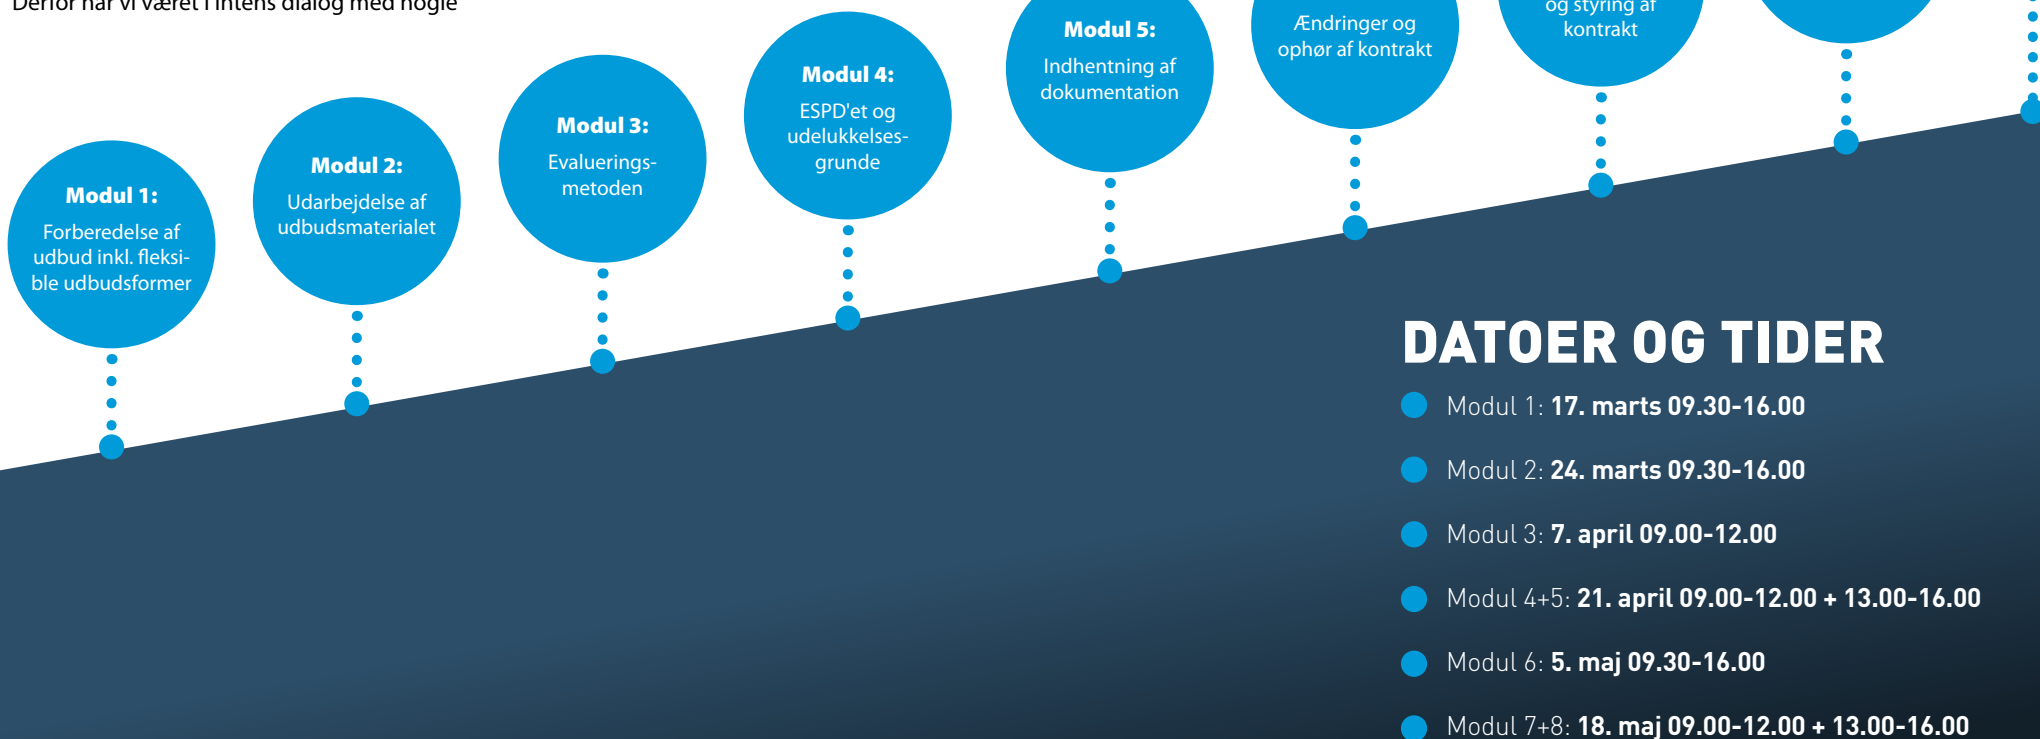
Derfor har vi været i intens dialog med nogle

Modul 1:
Forberedelse af udbud inkl. fleksible udbudsformer

Modul 2:
Udarbejdelse af udbudsmaterialet

Modul 3:
Evalueringsmetoden

Modul 4:
ESPD'et og udelukkelsesgrunde

Modul 5:
Indhentning af dokumentation

Ændringer og ophør af kontrakt

og styring af kontrakt

DATOER OG TIDER

Modul 1: 17. marts 09.30-16.00

Modul 2: 24. marts 09.30-16.00

Modul 3: 7. april 09.00-12.00

Modul 4+5: 21. april 09.00-12.00 + 13.00-16.00

Modul 6: 5. maj 09.30-16.00

Modul 7+8: 18. maj 09.00-12.00 + 13.00-16.00